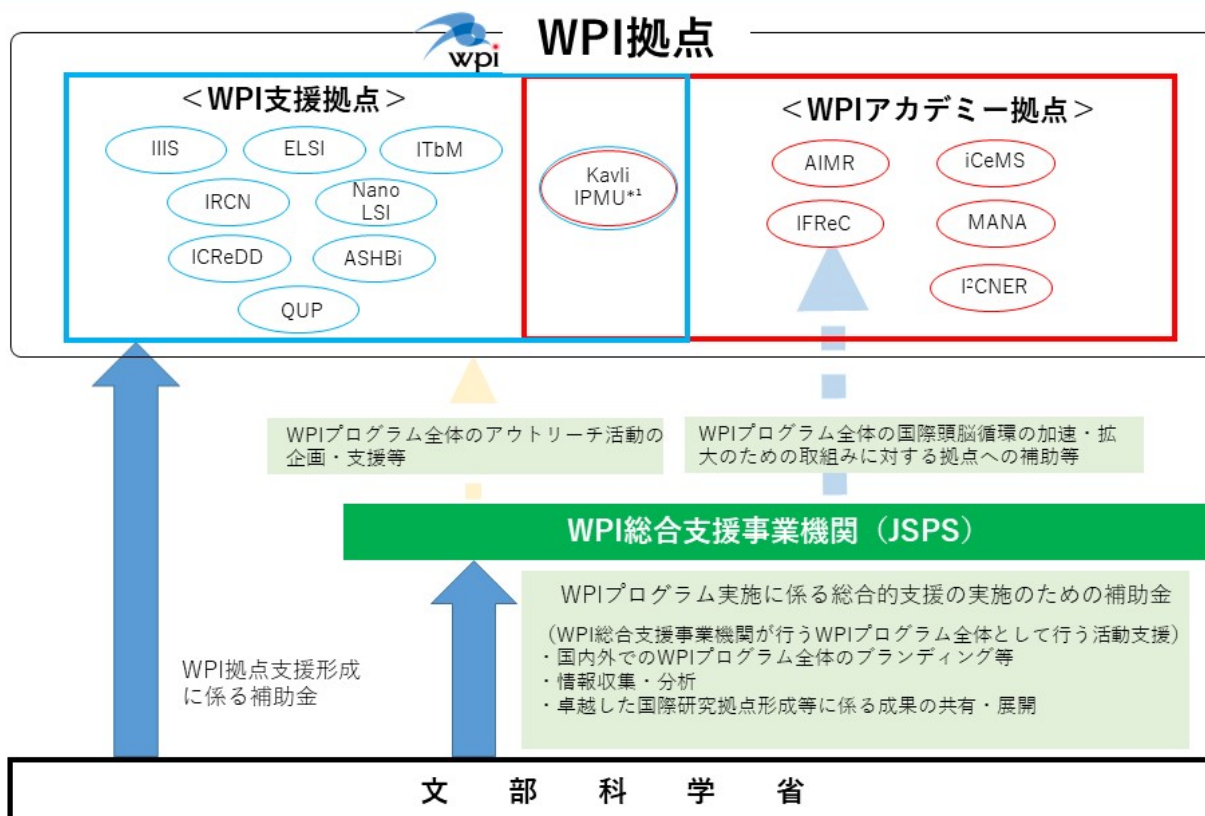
wpi

WPI拠点

＜WPI支援拠点＞

IIIS

ELSI

ITbM

IRCN

Nano LSI

ICReDD

ASHBi

QUP

Kavli IPMU*¹

＜WPIアカデミー拠点＞

AIMR

iCeMS

IFReC

MANA

I²CNER

WPIプログラム全体のアウトリーチ活動の企画・支援等

WPIプログラム全体の国際頭脳循環の加速・拡大のための取組みに対する拠点への補助等

WPI総合支援事業機関（JSPS）

WPIプログラム実施に係る総合的支援の実施のための補助金

（WPI総合支援事業機関が行うWPIプログラム全体として行う活動支援）
・国内外でのWPIプログラム全体のブランディング等
・情報収集・分析
・卓越した国際研究拠点形成等に係る成果の共有・展開

WPI拠点支援形成に係る補助金

文　部　科　学　省